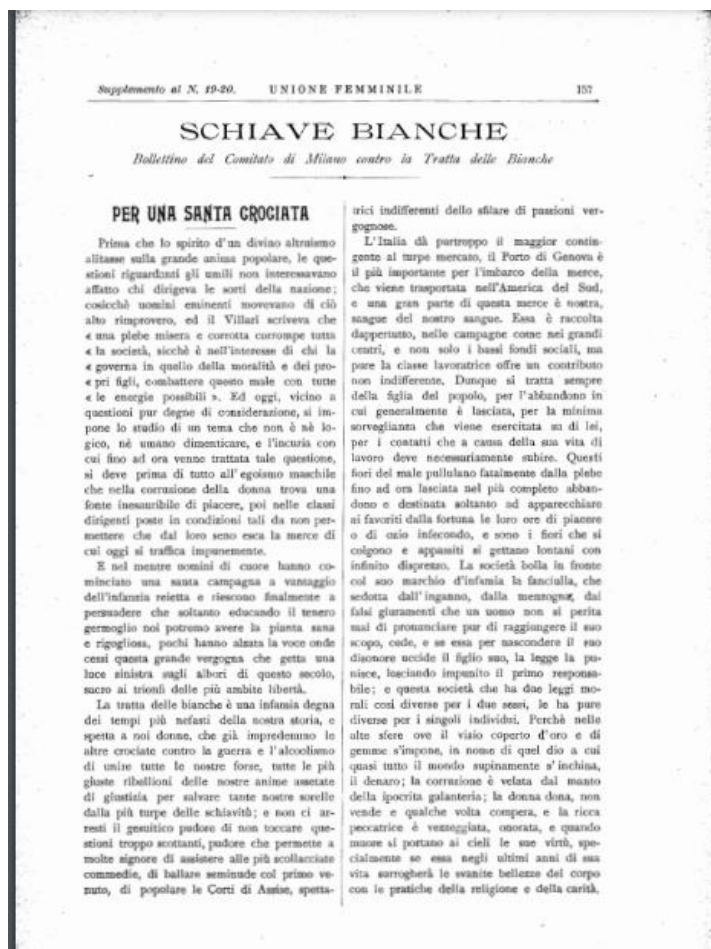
Supplemento al N. 19-20. UNIONE FEMMINILE 157

SCHIAVE BIANCHE

Bollettino del Comitato di Milano contro la Tratta delle Bianche

PER UNA SANTA CROCIATA

Prima che lo spirito d'un divino altruismo alitasse sulla grande anima popolare, le questioni riguardanti gli umili non interessavano affatto chi dirigeva le sorti della nazione; cosicchè uomini eminenti movevano di ciò alto rimprovero, ed il Villari scriveva che « una plebe misera e corrotta corrompe tutta « la società, sicchè è nell'interesse di chi la « governa in quello della moralità e dei pro« pri figli, combattere questo male con tutte « le energie possibili ». Ed oggi, vicino a questioni pur degne di considerazione, si impone lo studio di un tema che non è nè logico, nè umano dimenticare, e l'incuria con cui fino ad ora venne trattata tale questione, si deve prima di tutto all'egoismo maschile che nella corruzione della donna trova una fonte inesauribile di piacere, poi nelle classi dirigenti poste in condizioni tali da non permettere che dal loro seno esca la merce di cui oggi si traffica impunemente.

E nel mentre uomini di cuore hanno cominciato una santa campagna a vantaggio dell'infanzia reietta e riescono finalmente a persuadere che soltanto educando il tenero germoglio noi potremo avere la pianta sana e rigogliosa, pochi hanno alzata la voce onde cessi questa grande vergogna che getta una luce sinistra sugli albori di questo secolo, sacro ai trionfi delle più ambite libertà.

La tratta delle bianche è una infamia degna dei tempi più nefasti della nostra storia, e spetta a noi donne, che già imprendemmo le altre crociate contro la guerra e l'alcoolismo di unire tutte le nostre forze, tutte le più giuste ribellioni delle nostre anime assetate di giustizia per salvare tante nostre sorelle dalla più turpe delle schiavitù; e non ci arresti il gesuitico pudore di non toccare questioni troppo scottanti, pudore che permette a molte signore di assistere alle più scollacciate commedie, di ballare seminude col primo venuto, di popolare le Corti di Assise, spettatrici indifferenti dello sfilare di passioni vergognose.

L'Italia dà purtroppo il maggior contingente al turpe mercato, il Porto di Genova è il più importante per l'imbarco della merce, che viene trasportata nell'America del Sud, e una gran parte di questa merce è nostra, sangue del nostro sangue. Essa è raccolta dappertutto, nelle campagne come nei grandi centri, e non solo i bassi fondi sociali, ma pure la classe lavoratrice offre un contributo non indifferente. Dunque si tratta sempre della figlia del popolo, per l'abbandono in cui generalmente è lasciata, per la minima sorveglianza che viene esercitata su di lei, per i contatti che a causa della sua vita di lavoro deve necessariamente subire. Questi fiori del male pullulano fatalmente dalla plebe fino ad ora lasciata nel più completo abbandono e destinata soltanto ad apparecchiare ai favoriti dalla fortuna le loro ore di piacere o di ozio infecondo, e sono i fiori che si colgono e appassiti si gettano lontani con infinito disprezzo. La società bolla in fronte col suo marchio d'infamia la fanciulla, che sedotta dall'inganno, dalla menzogna, dai falsi giuramenti che un uomo non si perita mai di pronunciare pur di raggiungere il suo scopo, cede, e se essa per nascondere il suo disonore uccide il figlio suo, la legge la punisce, lasciando impunito il primo responsabile; e questa società che ha due leggi morali così diverse per i due sessi, le ha pure diverse per i singoli individui. Perchè nelle alte sfere ove il vizio coperto d'oro e di gemme s'impone, in nome di quel dio a cui quasi tutto il mondo supinamente s'inchina, il denaro; la corruzione è velata dal manto della ipocrita galanteria; la donna dona, non vende e qualche volta compera, e la ricca peccatrice è vezzeggiata, onorata, e quando muore si portano ai cieli le sue virtù, specialmente se essa negli ultimi anni di sua vita surrogherà le svanite bellezze del corpo con le pratiche della religione e della carità.